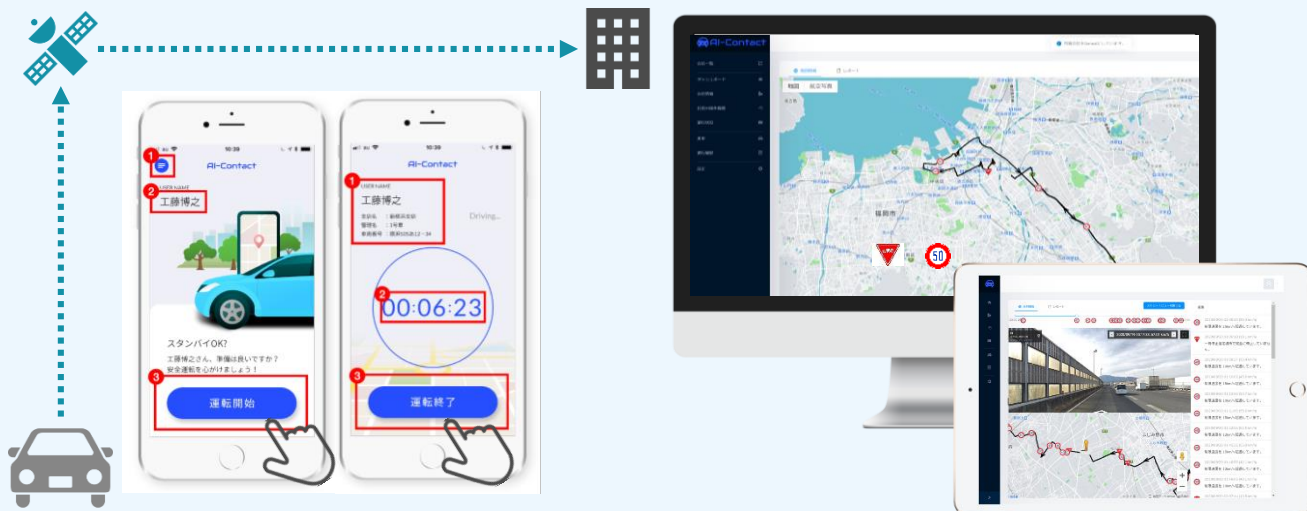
1
AI-Contact
USER NAME
2
工藤博之
スタンバイOK?
工藤博之さん、準備は良いですか？
安全運転を心がけましょう！
3
運転開始

10:39
AI-Contact
1
USER NAME
工藤博之
Driving...
2
00:06:23
3
運転終了

AI-Contact
地図
航空写真
福岡市
50